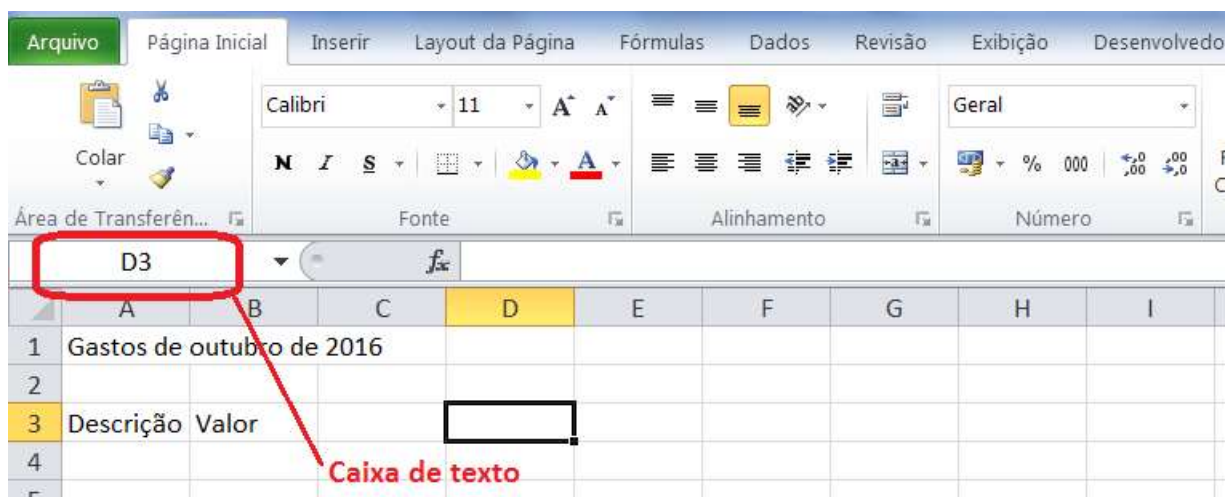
Arquivo | Página Inicial | Inserir | Layout da Página | Fórmulas | Dados | Revisão | Exibição | Desenvolvedo

Colar

Calibri 11 $A^{\hat{}}$ $A^{\check{}}$

N I S

Geral

% 000 $,0$ $,00$ $,00$ $,0$

Área de Transferên... | Fonte | Alinhamento | Número

D3 $f_x$

| | A | B | C | D | E | F | G | H | I |
|---|---|---|---|---|---|---|---|---|---|
| 1 | Gastos de outubro de 2016 | | | | | | | | |
| 2 | | | | | | | | | |
| 3 | Descrição | Valor | | | | | | | |
| 4 | | | | | | | | | |

Caixa de texto